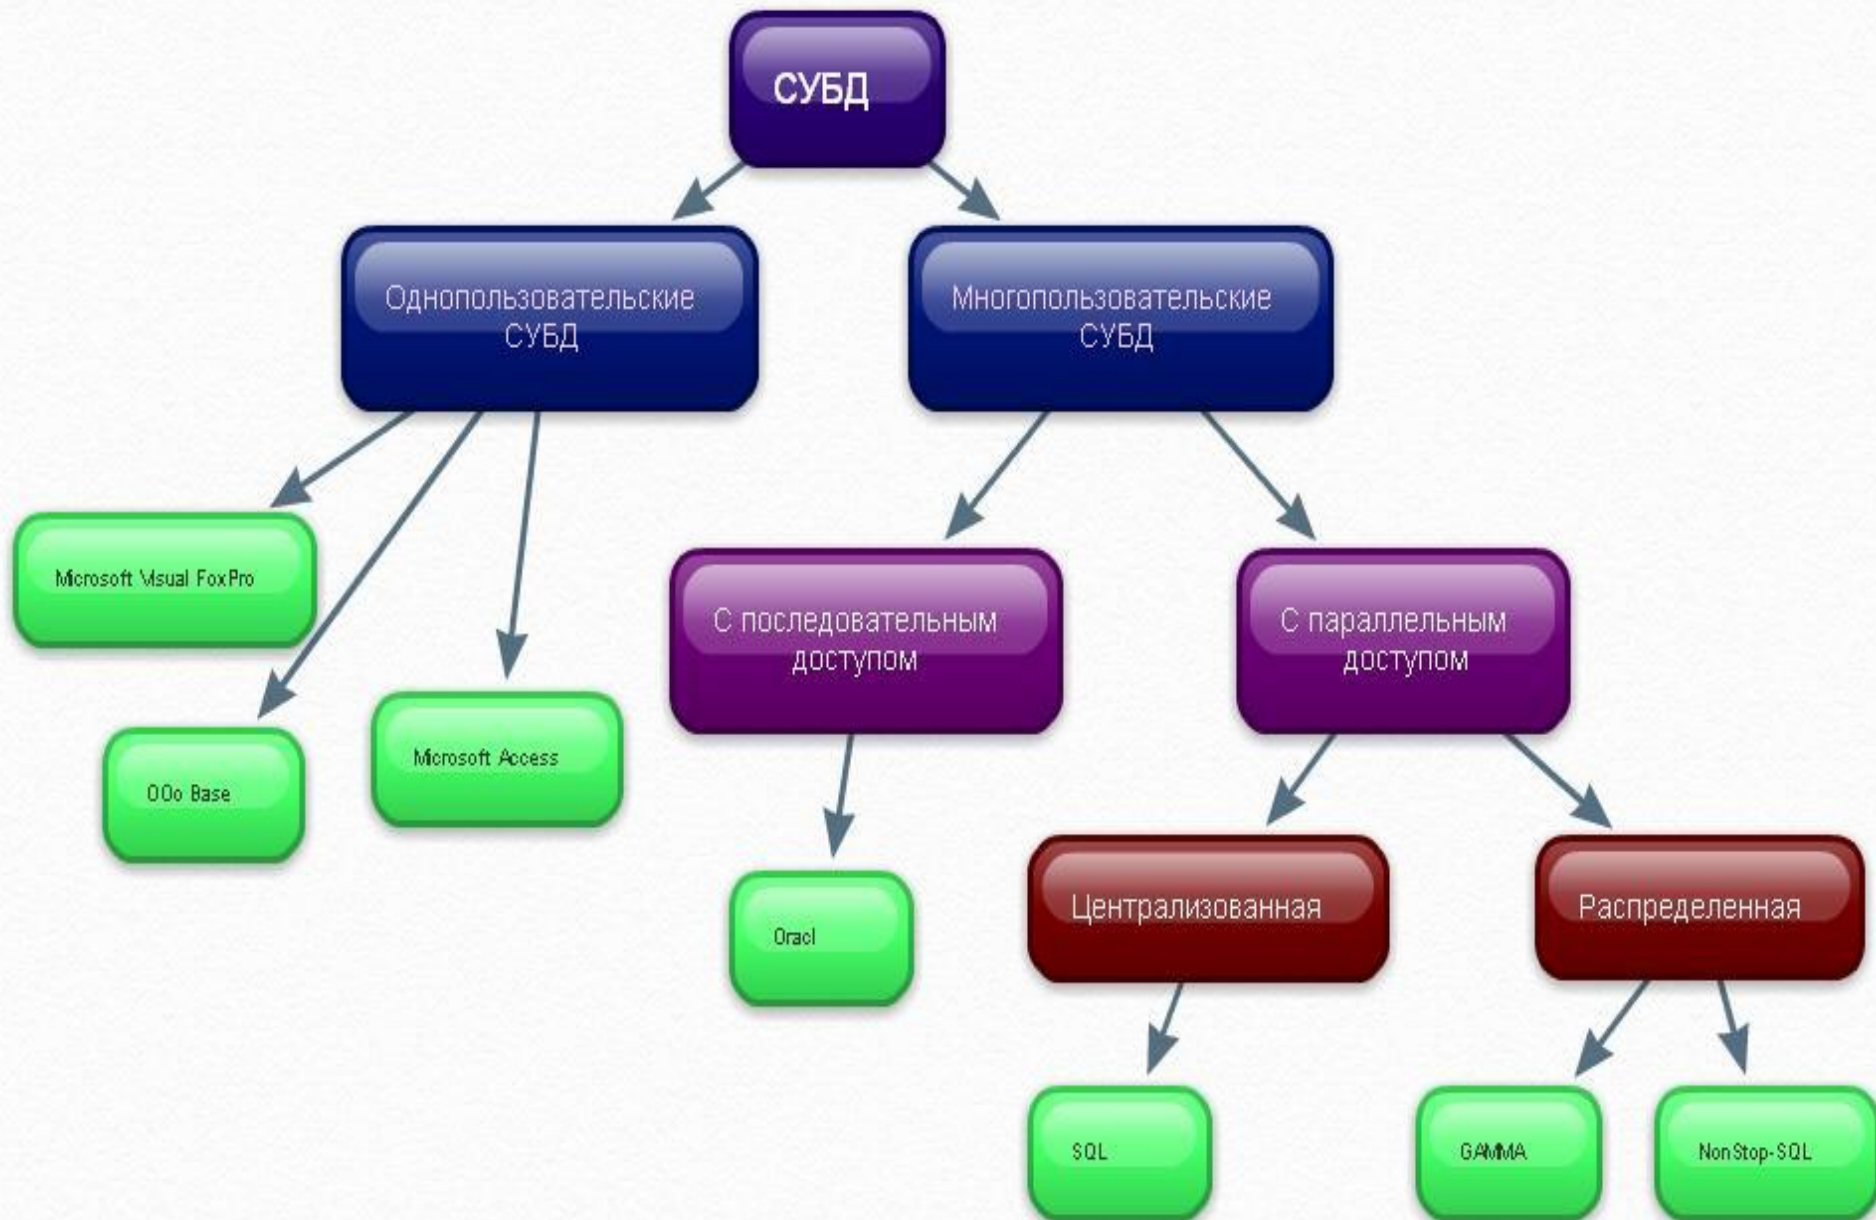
СУБД

Однопользовательские СУБД

Многопользовательские СУБД

Microsoft Visual FoxPro

OOo Base

Microsoft Access

С последовательным доступом

С параллельным доступом

Oracl

Централизованная

Распределенная

SQL

GAMMA

NonStop-SQL